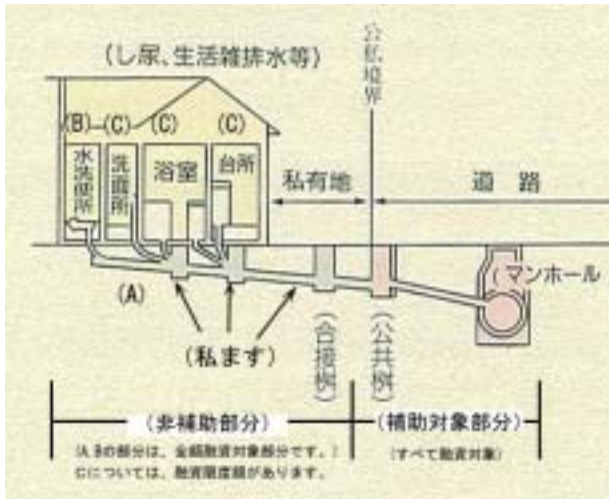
(し尿、生活雑排水等)

(B)

(C)

(C)

(C)

水洗便所

洗面所

浴室

台所

公私境界

私有地

道路

マンホール

(A)

(私ます)

(合接桝)

(公共桝)

(非補助部分)

(補助対象部分)

(A,B)の部分は、全額融資対象部分です。
(C)については、融資限度額があります。

(すべて融資対象)